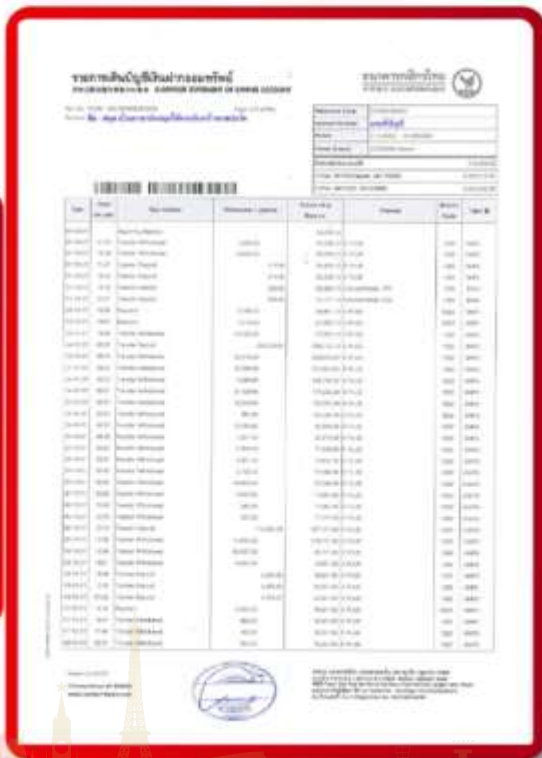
รายการเดินบัญชีเงินฝากออมทรัพย์
STATEMENT OF SAVINGS ACCOUNT

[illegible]

| Date | Time | Description | Withdrawal / Deposit | Balance | Channel | Branch | Teller ID |
|---|---|---|---|---|---|---|---|
| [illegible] | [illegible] | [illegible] | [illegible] | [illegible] | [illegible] | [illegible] | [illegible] |

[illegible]